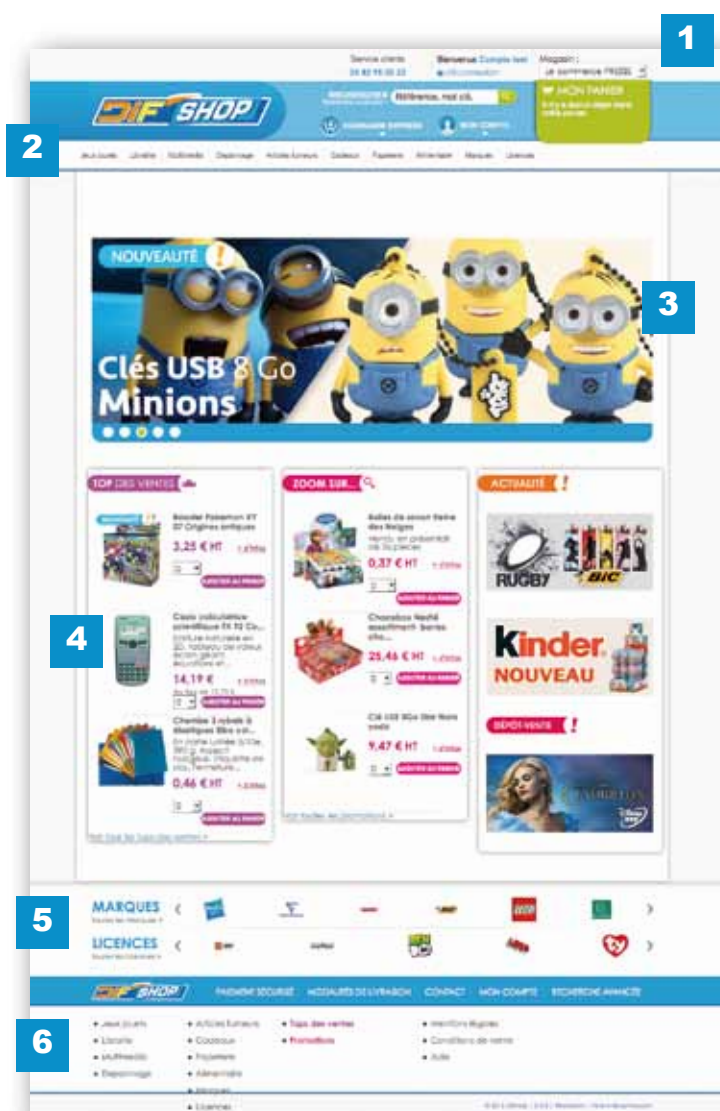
1

Service clients
Bienvenue Compte test
Magasin :
Le commerce

DIF SHOP

Référence, mot clé

MON PANIER

2

Jeux Jouets Librairie Multimédia Dépannage Articles fumeurs Cadeaux Papeterie Alimentaire Marques Licences

NOUVEAUTÉ !

Clés USB 8 Go Minions

3

TOP DES VENTES

3,25 € HT

4

14,19 €

0,46 € HT

ZOOM SUR...

0,37 € HT

25,46 € HT

9,47 € HT

ACTUALITÉ !

RUGBY BIC

kinder NOUVEAU

DÉPÔT-VENTE !

5

MARQUES

LICENCES

DIF SHOP PAIEMENT SÉCURISÉ MODALITÉS DE LIVRAISON CONTACT MON COMPTE RECHERCHE AVANCÉE

6

Jeux Jouets
Librairie
Multimédia
Dépannage
Articles fumeurs
Cadeaux
Papeterie
Alimentaire
Marques
Licences
Tops des ventes
Promotions
Mentions légales
Conditions de vente
Aide